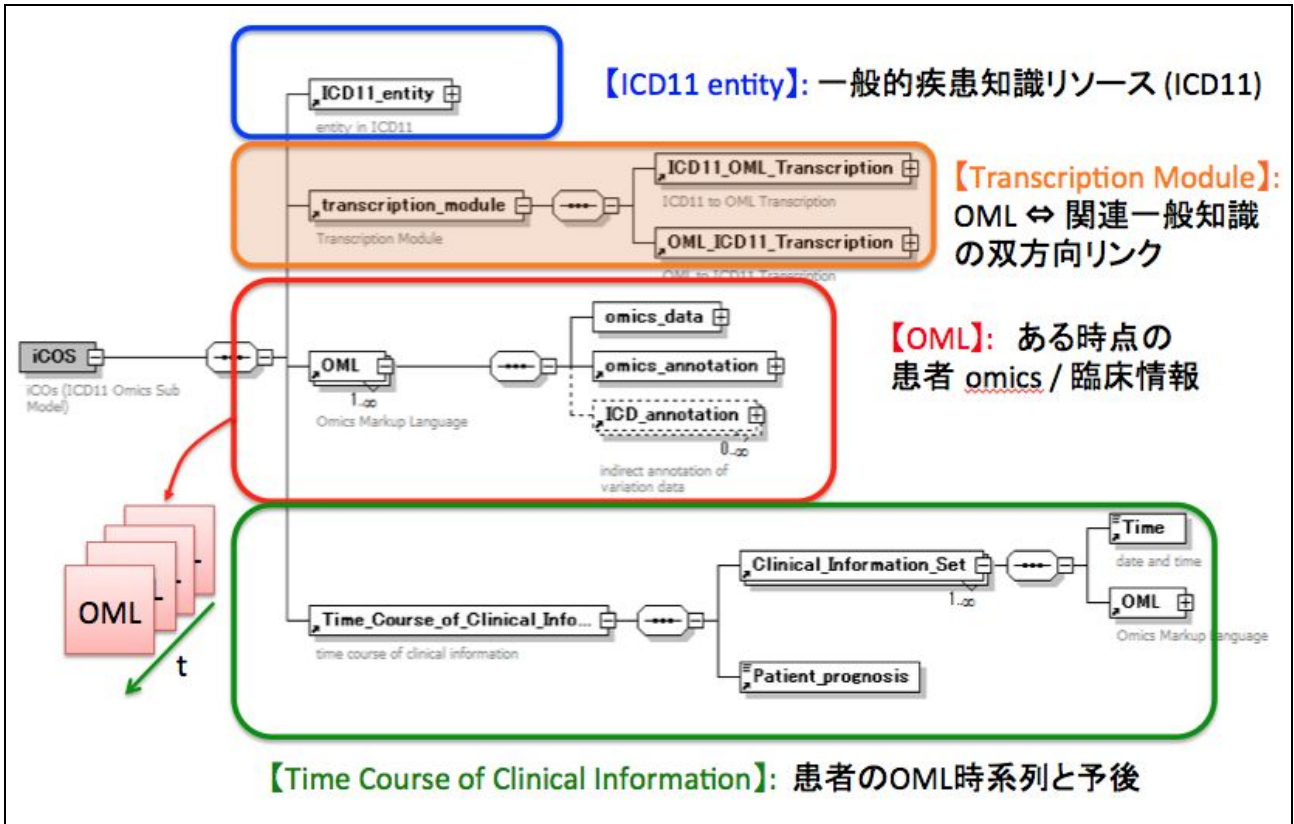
ICD11_entity

entity in ICD11

【ICD11 entity】: 一般的疾患知識リソース (ICD11)

transcription_module

Transcription Module

ICD11_OML_Transcription

ICD11 to OML Transcription

OML_ICD11_Transcription

OML to ICD11 Transcription

【Transcription Module】: OML ⇔ 関連一般知識の双方向リンク

iCOS

iCOs (ICD11 Omics Sub Model)

OML

1..∞

Omics Markup Language

omics_data

omics_annotation

ICD_annotation

0..∞

indirect annotation of variation data

【OML】: ある時点の患者 omics / 臨床情報

OML

t

Time_Course_of_Clinical_Info...

time course of clinical information

Clinical_Information_Set

1..∞

Time

date and time

OML

Omics Markup Language

Patient_prognosis

【Time Course of Clinical Information】: 患者のOML時系列と予後